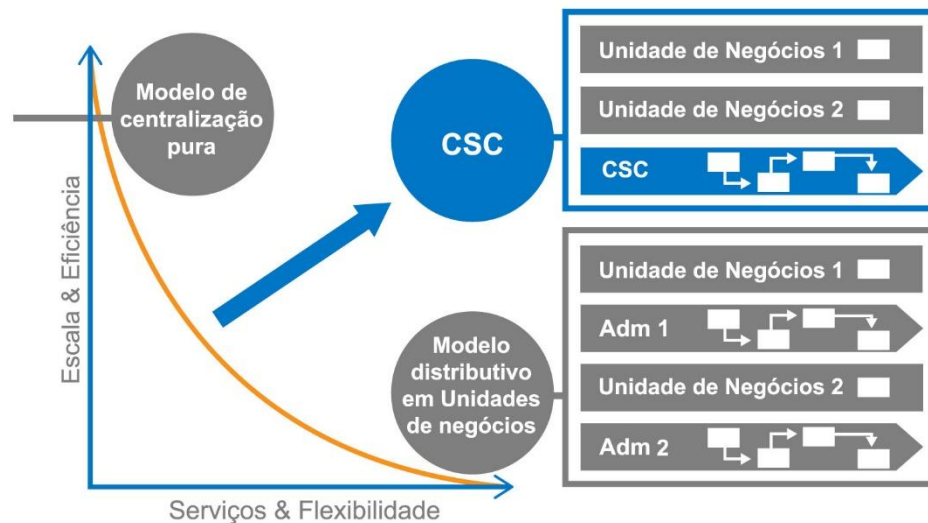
Modelo de centralização pura

CSC

Unidade de Negócios 1

Unidade de Negócios 2

CSC

Escala & Eficiência

Unidade de Negócios 1

Adm 1

Modelo distributivo em Unidades de negócios

Unidade de Negócios 2

Adm 2

Serviços & Flexibilidade